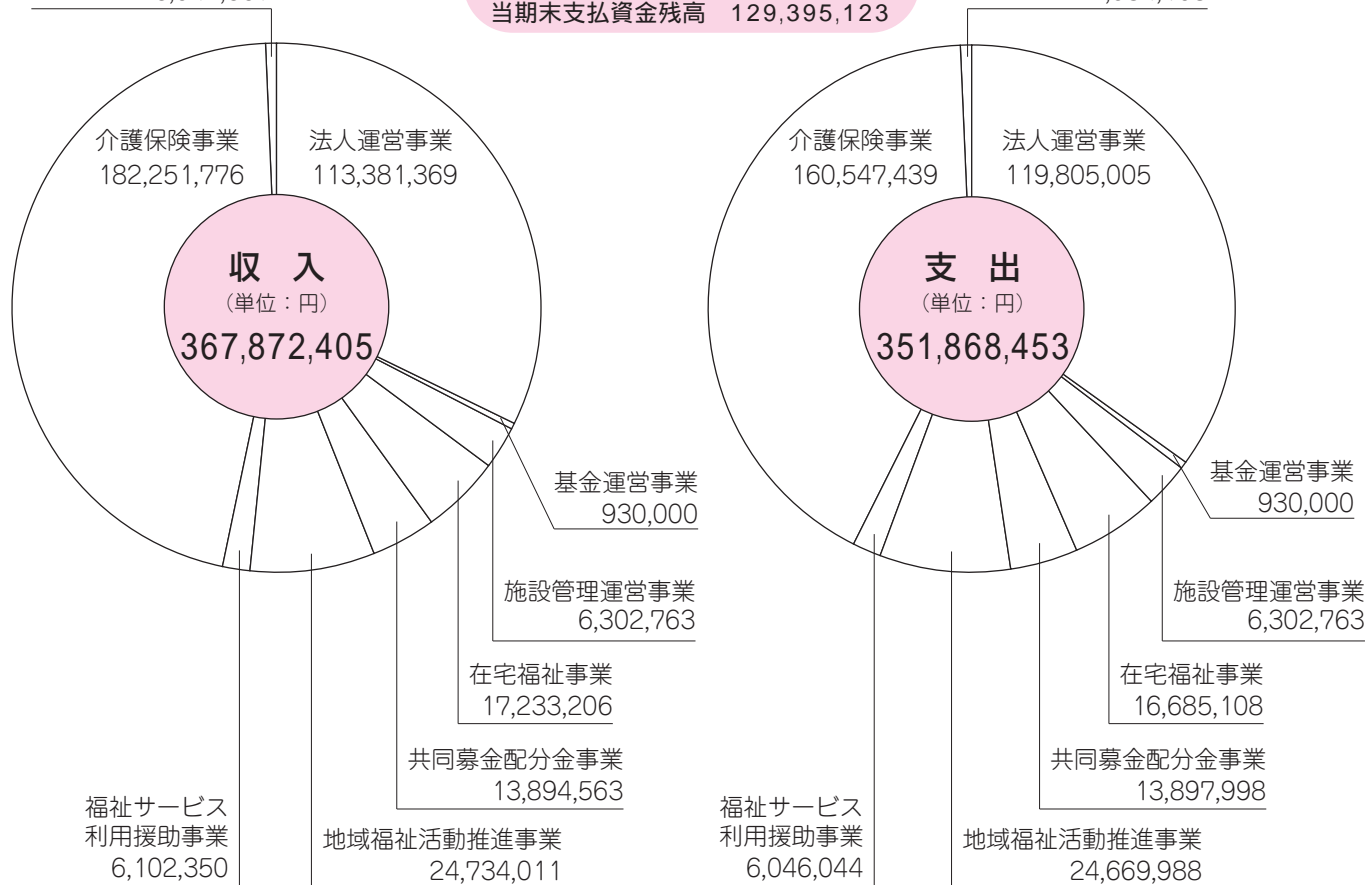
当期末支払資金残高 129,395,123

介護保険事業
182,251,776

法人運営事業
113,381,369

収 入
（単位：円）
367,872,405

基金運営事業
930,000

施設管理運営事業
6,302,763

在宅福祉事業
17,233,206

共同募金配分金事業
13,894,563

福祉サービス
利用援助事業
6,102,350

地域福祉活動推進事業
24,734,011

介護保険事業
160,547,439

法人運営事業
119,805,005

支 出
（単位：円）
351,868,453

基金運営事業
930,000

施設管理運営事業
6,302,763

在宅福祉事業
16,685,108

共同募金配分金事業
13,897,998

福祉サービス
利用援助事業
6,046,044

地域福祉活動推進事業
24,669,988